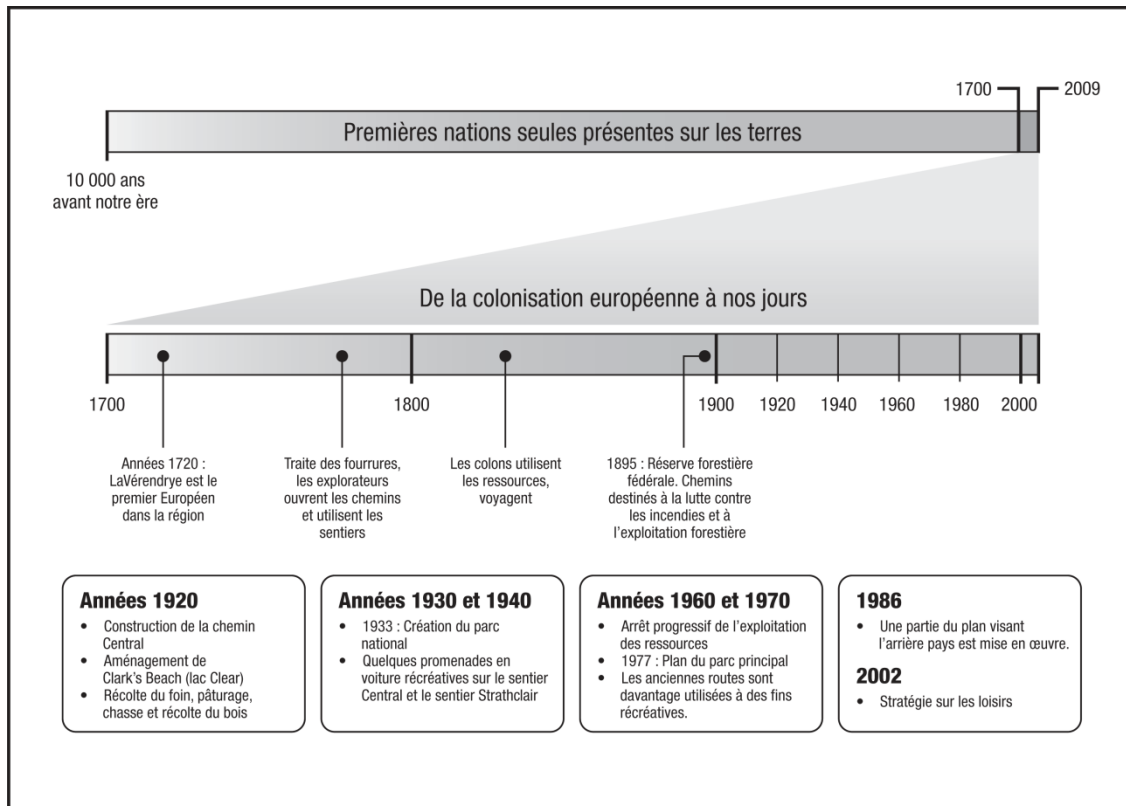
1700
2009

Premières nations seules présentes sur les terres

10 000 ans avant notre ère

De la colonisation européenne à nos jours

1700
1800
1900
1920
1940
1960
1980
2000

Années 1720 : LaVérendrye est le premier Européen dans la région

Traite des fourrures, les explorateurs ouvrent les chemins et utilisent les sentiers

Les colons utilisent les ressources, voyagent

1895 : Réserve forestière fédérale. Chemins destinés à la lutte contre les incendies et à l'exploitation forestière

**Années 1920**
- Construction de la chemin Central
- Aménagement de Clark's Beach (lac Clear)
- Récolte du foin, pâturage, chasse et récolte du bois

**Années 1930 et 1940**
- 1933 : Création du parc national
- Quelques promenades en voiture récréatives sur le sentier Central et le sentier Strathclair

**Années 1960 et 1970**
- Arrêt progressif de l'exploitation des ressources
- 1977 : Plan du parc principal
- Les anciennes routes sont davantage utilisées à des fins récréatives.

**1986**
- Une partie du plan visant l'arrière pays est mise en œuvre.

**2002**
- Stratégie sur les loisirs